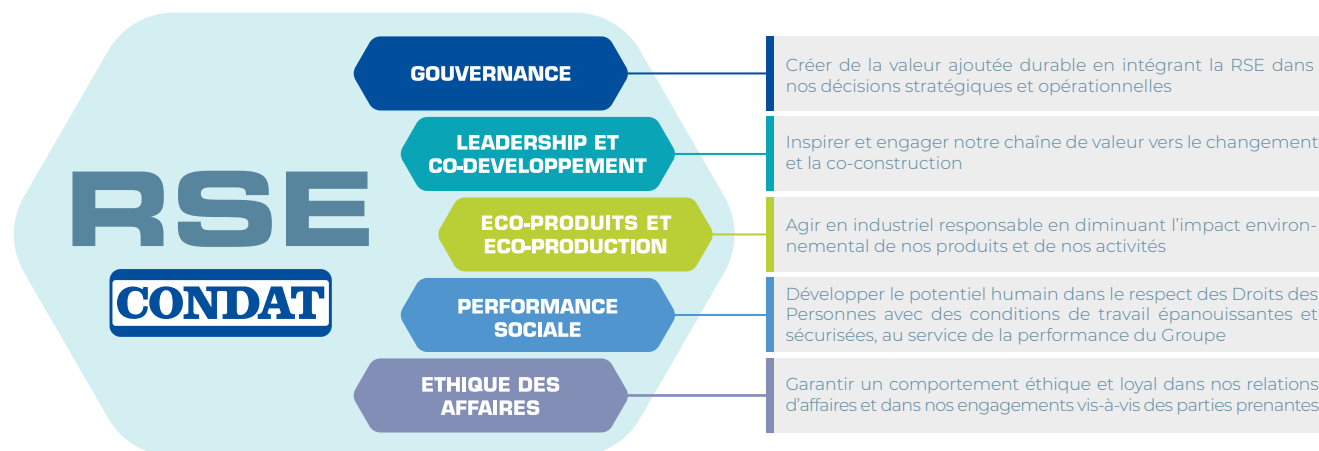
RSE

CONDAT

GOUVERNANCE

Créer de la valeur ajoutée durable en intégrant la RSE dans nos décisions stratégiques et opérationnelles

LEADERSHIP ET CO-DEVELOPPEMENT

Inspirer et engager notre chaîne de valeur vers le changement et la co-construction

ECO-PRODUITS ET ECO-PRODUCTION

Agir en industriel responsable en diminuant l'impact environnemental de nos produits et de nos activités

PERFORMANCE SOCIALE

Développer le potentiel humain dans le respect des Droits des Personnes avec des conditions de travail épanouissantes et sécurisées, au service de la performance du Groupe

ETHIQUE DES AFFAIRES

Garantir un comportement éthique et loyal dans nos relations d'affaires et dans nos engagements vis-à-vis des parties prenantes